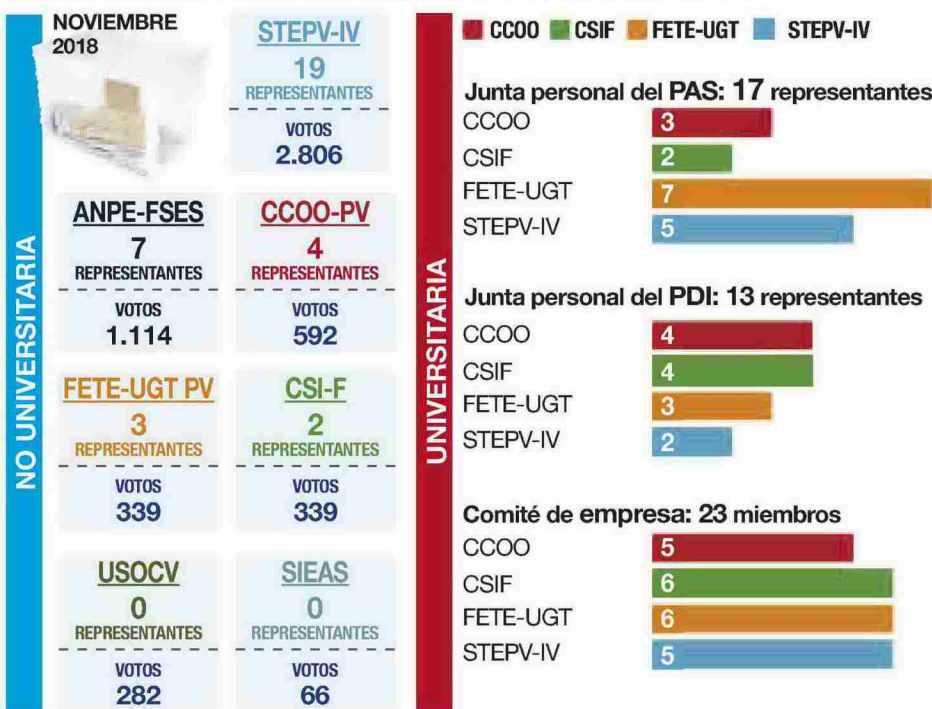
NOVIEMBRE 2018

NO UNIVERSITARIA

STEPV-IV
19
REPRESENTANTES
VOTOS
2.806

ANPE-FSES
7
REPRESENTANTES
VOTOS
1.114

CCOO-PV
4
REPRESENTANTES
VOTOS
592

FETE-UGT PV
3
REPRESENTANTES
VOTOS
339

CSI-F
2
REPRESENTANTES
VOTOS
339

USOCV
0
REPRESENTANTES
VOTOS
282

SIEAS
0
REPRESENTANTES
VOTOS
66

UNIVERSITARIA

CCOO CSIF FETE-UGT STEPV-IV

Junta personal del PAS: 17 representantes

| | |
|---|---|
| CCOO | 3 |
| CSIF | 2 |
| FETE-UGT | 7 |
| STEPV-IV | 5 |

Junta personal del PDI: 13 representantes

| | |
|---|---|
| CCOO | 4 |
| CSIF | 4 |
| FETE-UGT | 3 |
| STEPV-IV | 2 |

Comité de empresa: 23 miembros

| | |
|---|---|
| CCOO | 5 |
| CSIF | 6 |
| FETE-UGT | 6 |
| STEPV-IV | 5 |